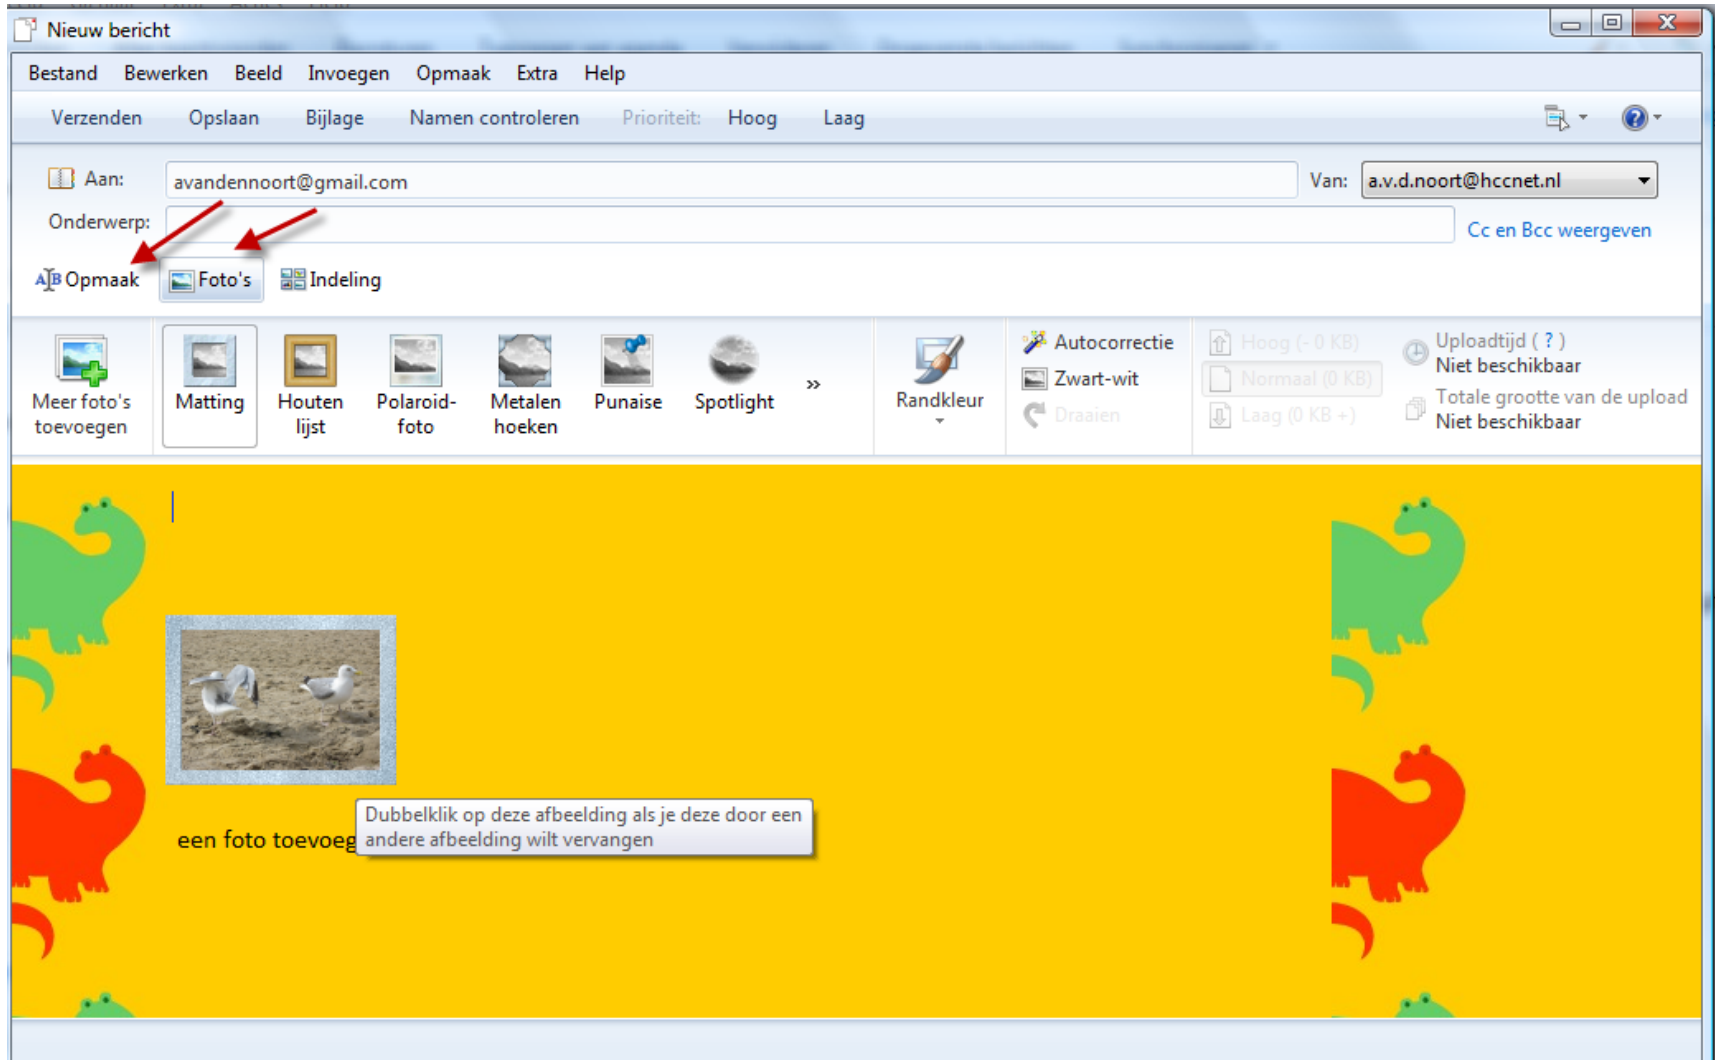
Nieuw bericht

Bestand Bewerken Beeld Invoegen Opmaak Extra Help

Verzenden Opslaan Bijlage Namen controleren Prioriteit: Hoog Laag

Aan: avandennoort@gmail.com

Van: a.v.d.noort@hccnet.nl

Onderwerp:

Cc en Bcc weergeven

Opmaak Foto's Indeling

Meer foto's toevoegen

Matting

Houten lijst

Polaroid-foto

Metalen hoeken

Punaise

Spotlight

»

Randkleur

Autocorrectie

Zwart-wit

Draaien

Hoog (- 0 KB)

Normaal (0 KB)

Laag (0 KB +)

Uploadtijd ( ? )
Niet beschikbaar

Totale grootte van de upload
Niet beschikbaar

een foto toevoeg

Dubbelklik op deze afbeelding als je deze door een andere afbeelding wilt vervangen